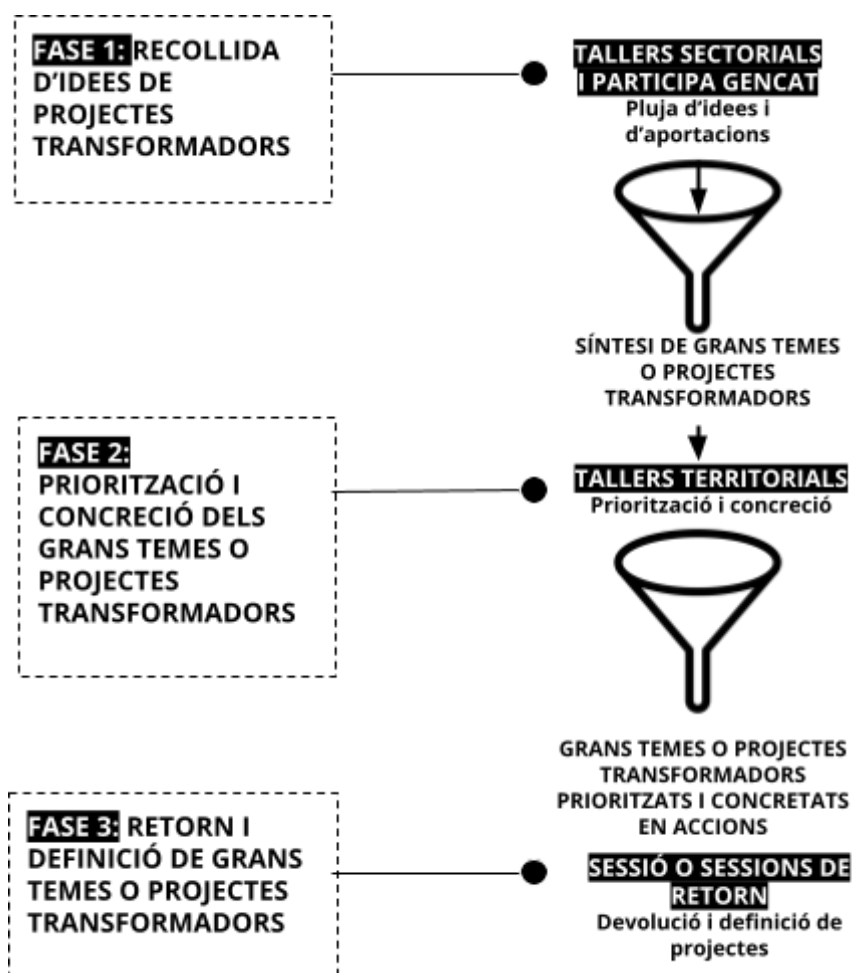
FASE 1: RECOLLIDA D'IDEES DE PROJECTES TRANSFORMADORS

TALLERS SECTORIALS I PARTICIPA GENCAT
Pluja d'idees i d'aportacions

SÍNTESI DE GRANS TEMES O PROJECTES TRANSFORMADORS

FASE 2: PRIORITZACIÓ I CONCRECIÓ DELS GRANS TEMES O PROJECTES TRANSFORMADORS

TALLERS TERRITORIALS
Priorització i concreció

GRANS TEMES O PROJECTES TRANSFORMADORS PRIORITZATS I CONCRETATS EN ACCIONS

FASE 3: RETORN I DEFINICIÓ DE GRANS TEMES O PROJECTES TRANSFORMADORS

SESSIÓ O SESSIONS DE RETORN
Devolució i definició de projectes